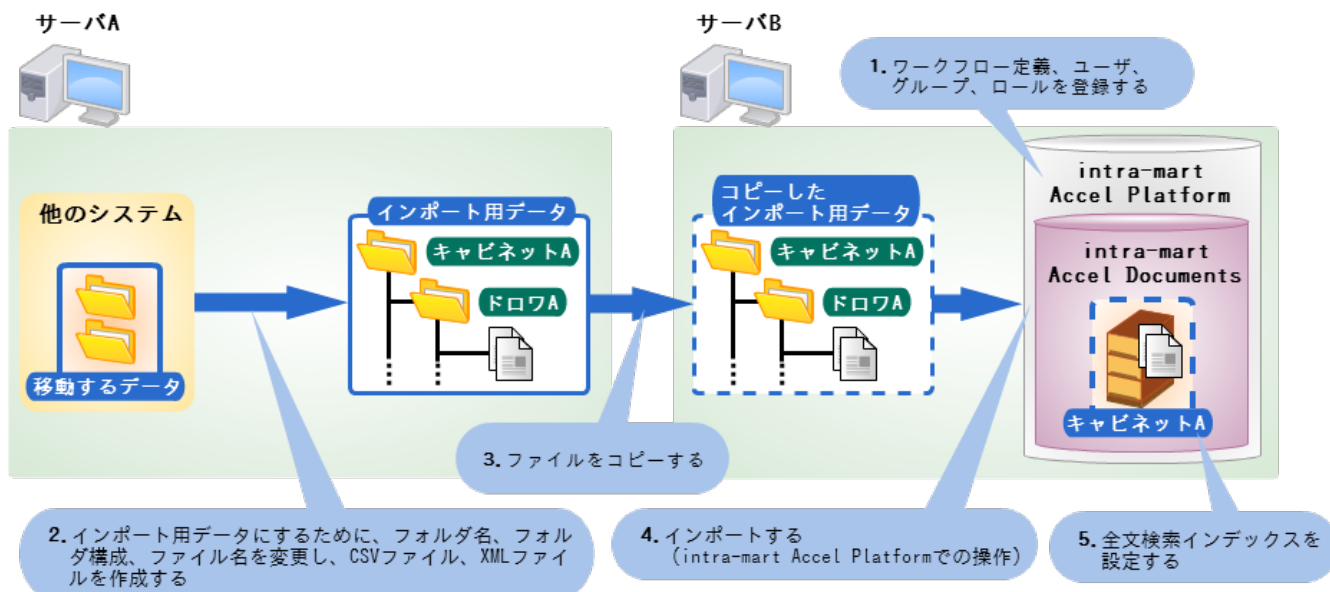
サーバA

サーバB

1. ワークフロー定義、ユーザ、グループ、ロールを登録する

intra-mart Accel Platform

intra-mart Accel Documents

他のシステム

移動するデータ

インポート用データ

キャビネットA

ドロワA

コピーしたインポート用データ

キャビネットA

ドロワA

キャビネットA

3. ファイルをコピーする

2. インポート用データにするために、フォルダ名、フォルダ構成、ファイル名を変更し、CSVファイル、XMLファイルを作成する

4. インポートする（intra-mart Accel Platformでの操作）

5. 全文検索インデックスを設定する